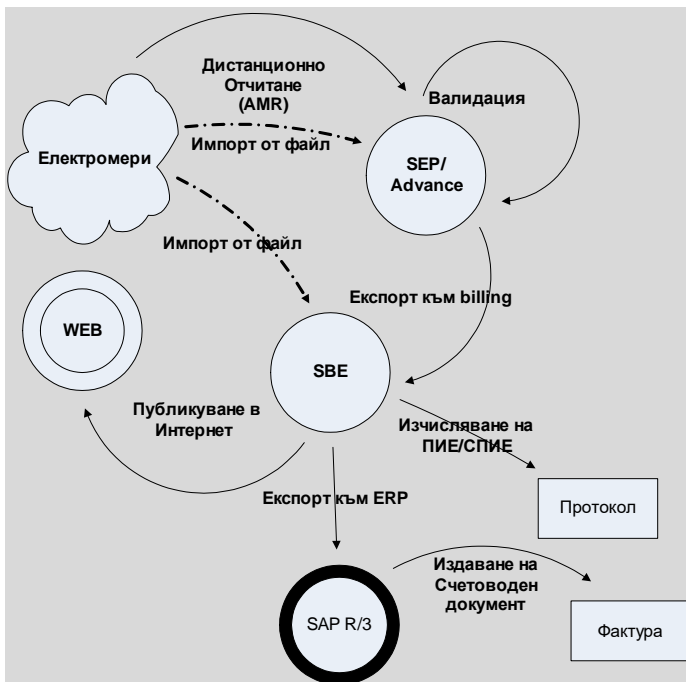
Дистанционно Отчитане (AMR)

Валидация

Електромери

Импорт от файл

SEP/ Advance

Импорт от файл

Експорт към billing

WEB

SBE

Публикуване в Интернет

Изчисляване на ПИЕ/СПИЕ

Експорт към ERP

Протокол

Издаване на Счетоводен документ

SAP R/3

Фактура